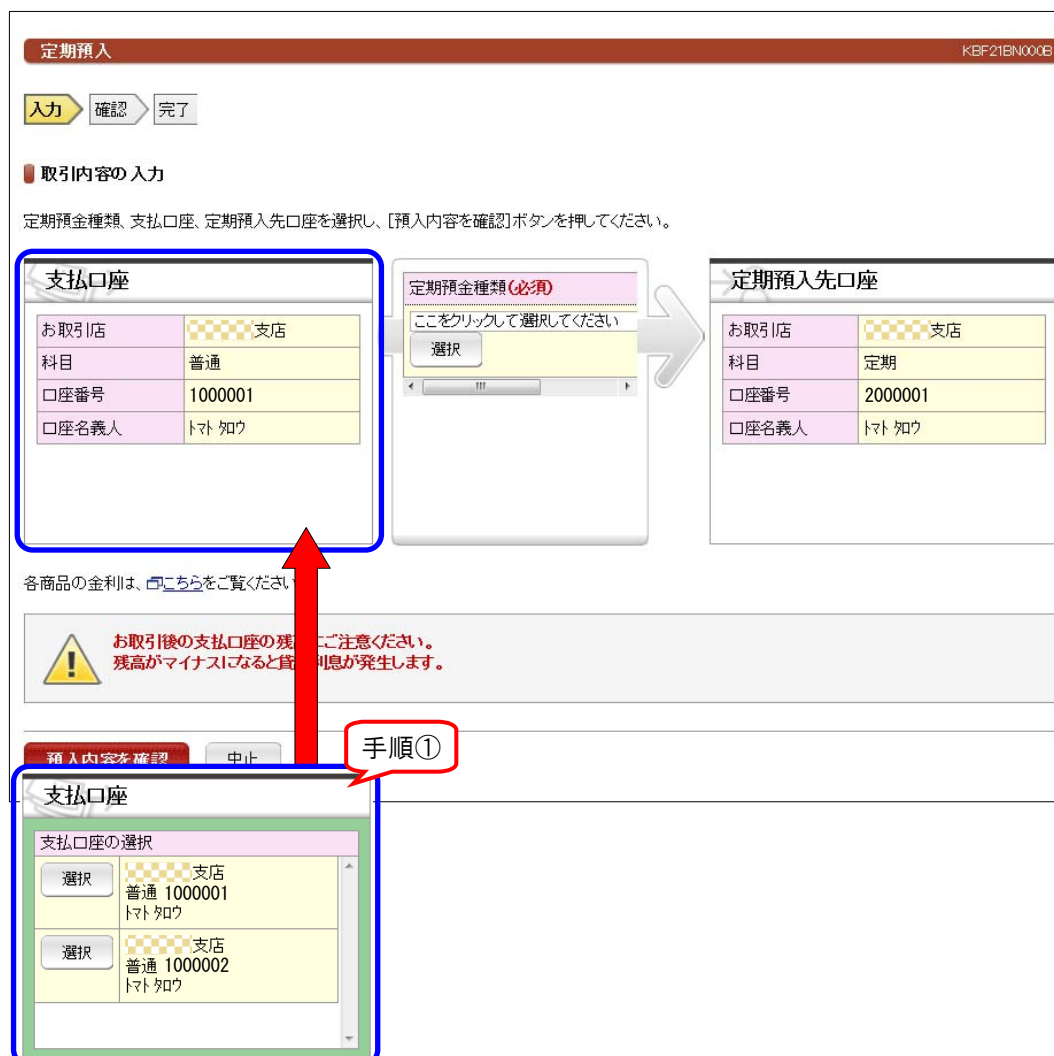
定期預入

KBF21BN000B

入力 確認 完了

取引内容の入力

定期預金種類、支払口座、定期預入先口座を選択し、[預入内容を確認]ボタンを押してください。

支払口座

| お取引店 | 支店 |
|---|---|
| 科目 | 普通 |
| 口座番号 | 1000001 |
| 口座名義人 | ﾄﾏﾄ ﾀﾛｳ |

定期預金種類(必須)

ここをクリックして選択してください

選択

定期預入先口座

| お取引店 | 支店 |
|---|---|
| 科目 | 定期 |
| 口座番号 | 2000001 |
| 口座名義人 | ﾄﾏﾄ ﾀﾛｳ |

各商品の金利は、こちらをご覧ください

お取引後の支払口座の残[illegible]ご注意ください。
残高がマイナスになると貸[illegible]利息が発生します。

預入内容を確認 中止

手順①

支払口座

支払口座の選択

選択 支店 普通 1000001 ﾄﾏﾄ ﾀﾛｳ

選択 支店 普通 1000002 ﾄﾏﾄ ﾀﾛｳ